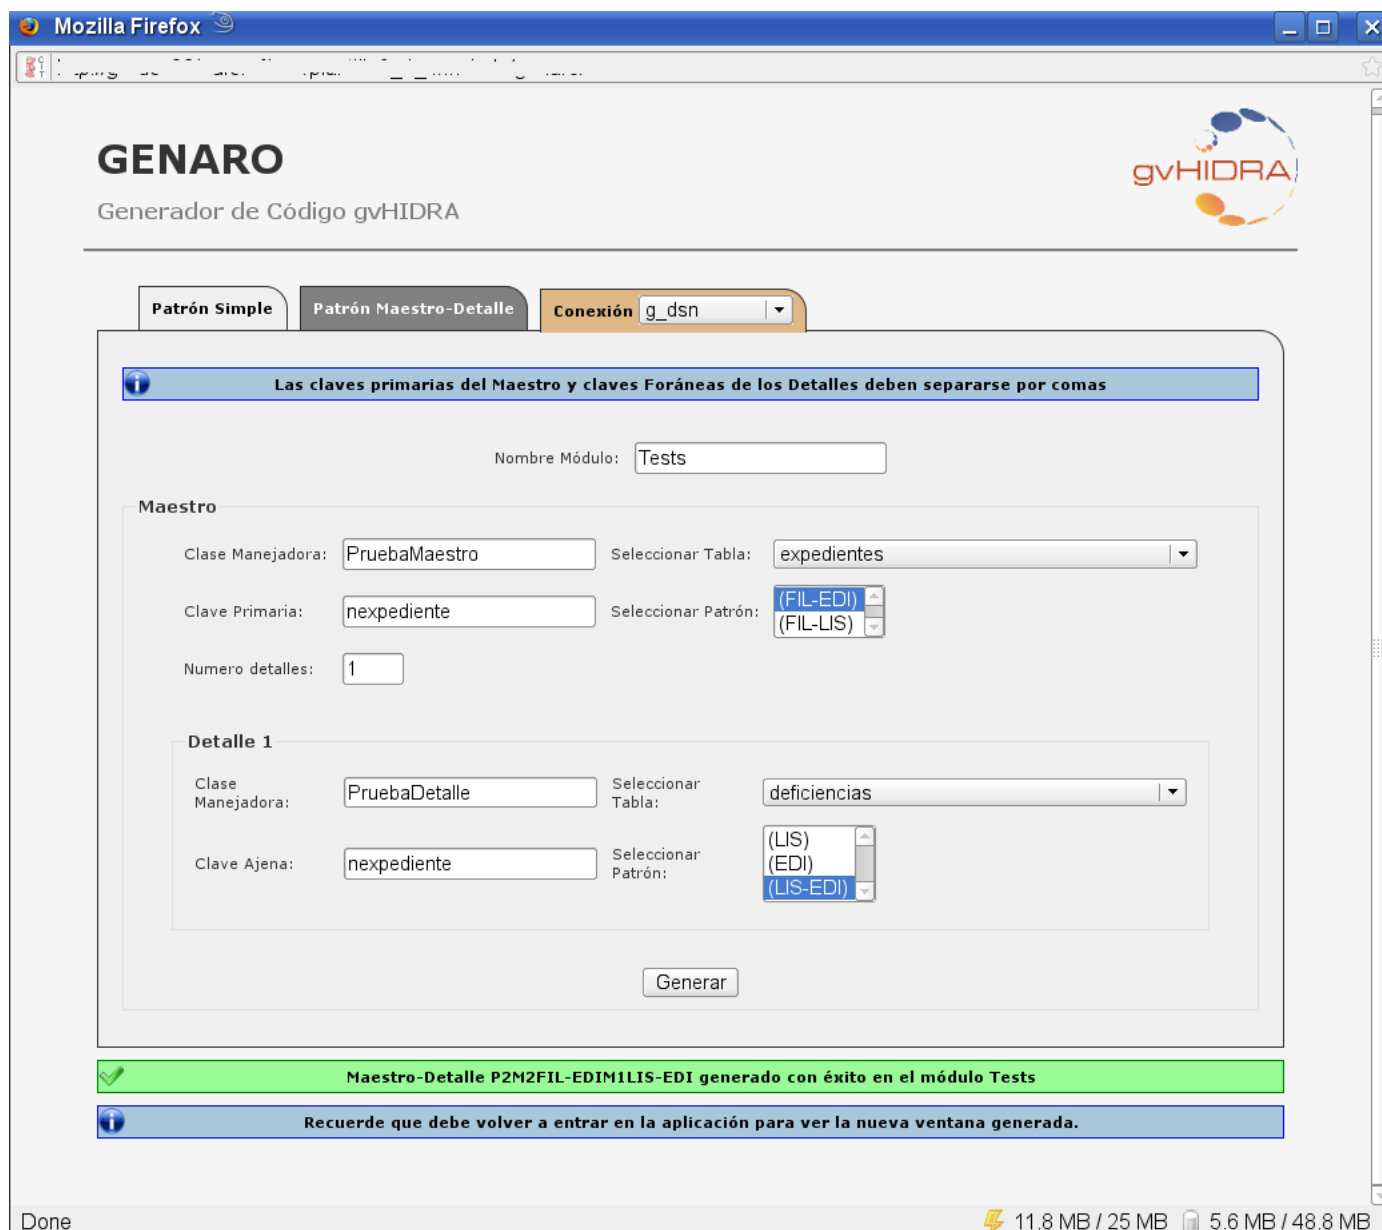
Mozilla Firefox

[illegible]

GENARO

Generador de Código gvHIDRA

gvHIDRA

Patrón Simple
Patrón Maestro-Detalle
Conexión g_dsn

Las claves primarias del Maestro y claves Foráneas de los Detalles deben separarse por comas

Nombre Módulo: Tests

Maestro

Clase Manejadora: PruebaMaestro
Seleccionar Tabla: expedientes
Clave Primaria: nexpediente
Seleccionar Patrón: (FIL-EDI) (FIL-LIS)
Numero detalles: 1

Detalle 1

Clase Manejadora: PruebaDetalle
Seleccionar Tabla: deficiencias
Clave Ajena: nexpediente
Seleccionar Patrón: (LIS) (EDI) (LIS-EDI)

Generar

Maestro-Detalle P2M2FIL-EDIM1LIS-EDI generado con éxito en el módulo Tests

Recuerde que debe volver a entrar en la aplicación para ver la nueva ventana generada.

Done
11.8 MB / 25 MB
5.6 MB / 48.8 MB